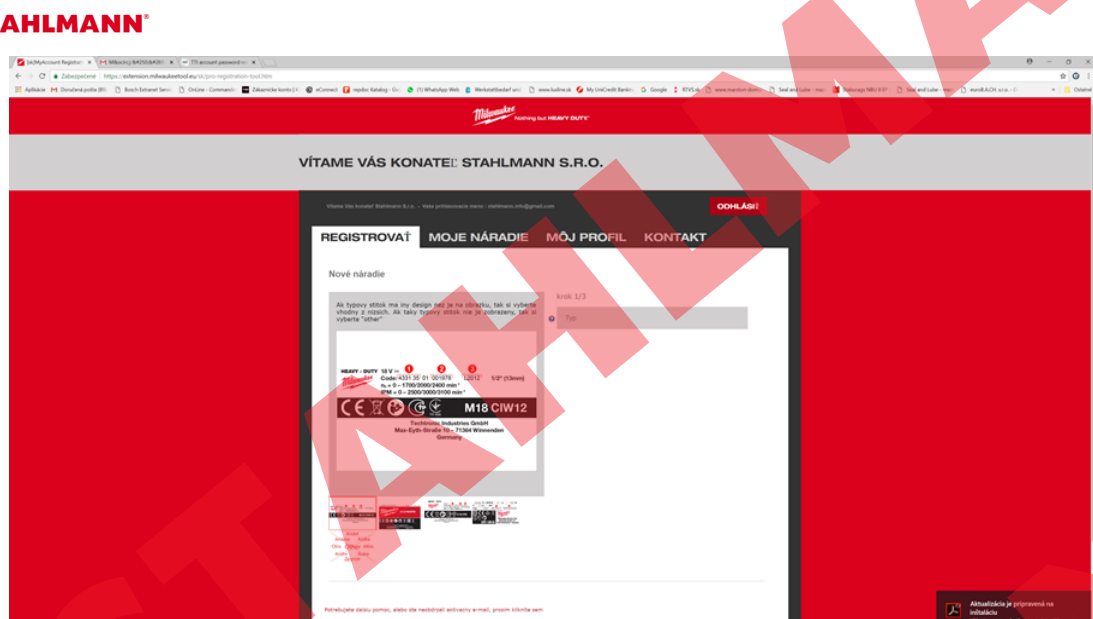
AHLMANN®

[sk] MyAccount Registrat... | Mikovicej B#250 | TTI account password

Zabezpečené | https://extension.milwaukeetool.eu/sk/pro-registration-tool.htm

Aplikácie | Doručená pošta | Bosch Extranet | OnLine - Commande | Zákaznícke konto | eConnect | Katalog | (1) WhatsApp Web | Werkstattbedarf | www.tusline.sk | My UniCredit Banking | Google | RTVS | Seal and Lube | eurofLACH | Ostatné

Milwaukee nothing but HEAVY DUTY

VÍTAME VÁS KONATEĽ STAHLMANN S.R.O.

Vitame Vás konateľ Stahlmann S.r.o. - Vaše prihlasovacie meno : stahlmann.info@gmail.com

ODHLÁSIŤ

REGISTROVAŤ | MOJE NÁRADIE | MÔJ PROFIL | KONTAKT

Nové náradie

Ak typovy stitok ma iny design nez je na obrazku, tak si vyberte vhodny z nizsich. Ak taky typovy stitok nie je zobrazeny, tak si vyberte "other"

krok 1/3

Typ

HEAVY - DUTY 18 V
Code: 4331 35 01 001978 12012 1/2" (13mm)
$n_0$ = 0 – 1700/2000/2400 min⁻¹
IPM = 0 – 2500/3000/3100 min⁻¹

M18 CIW12

Techtronic Industries GmbH
Max-Eyth-Straße 10 – 71364 Winnenden
Germany

Potrebujete ďalšiu pomoc, alebo ste neobdržali aktivačný e-mail, prosím kliknite sem

Aktualizácia je pripravená na inštaláciu

STAHLMANN